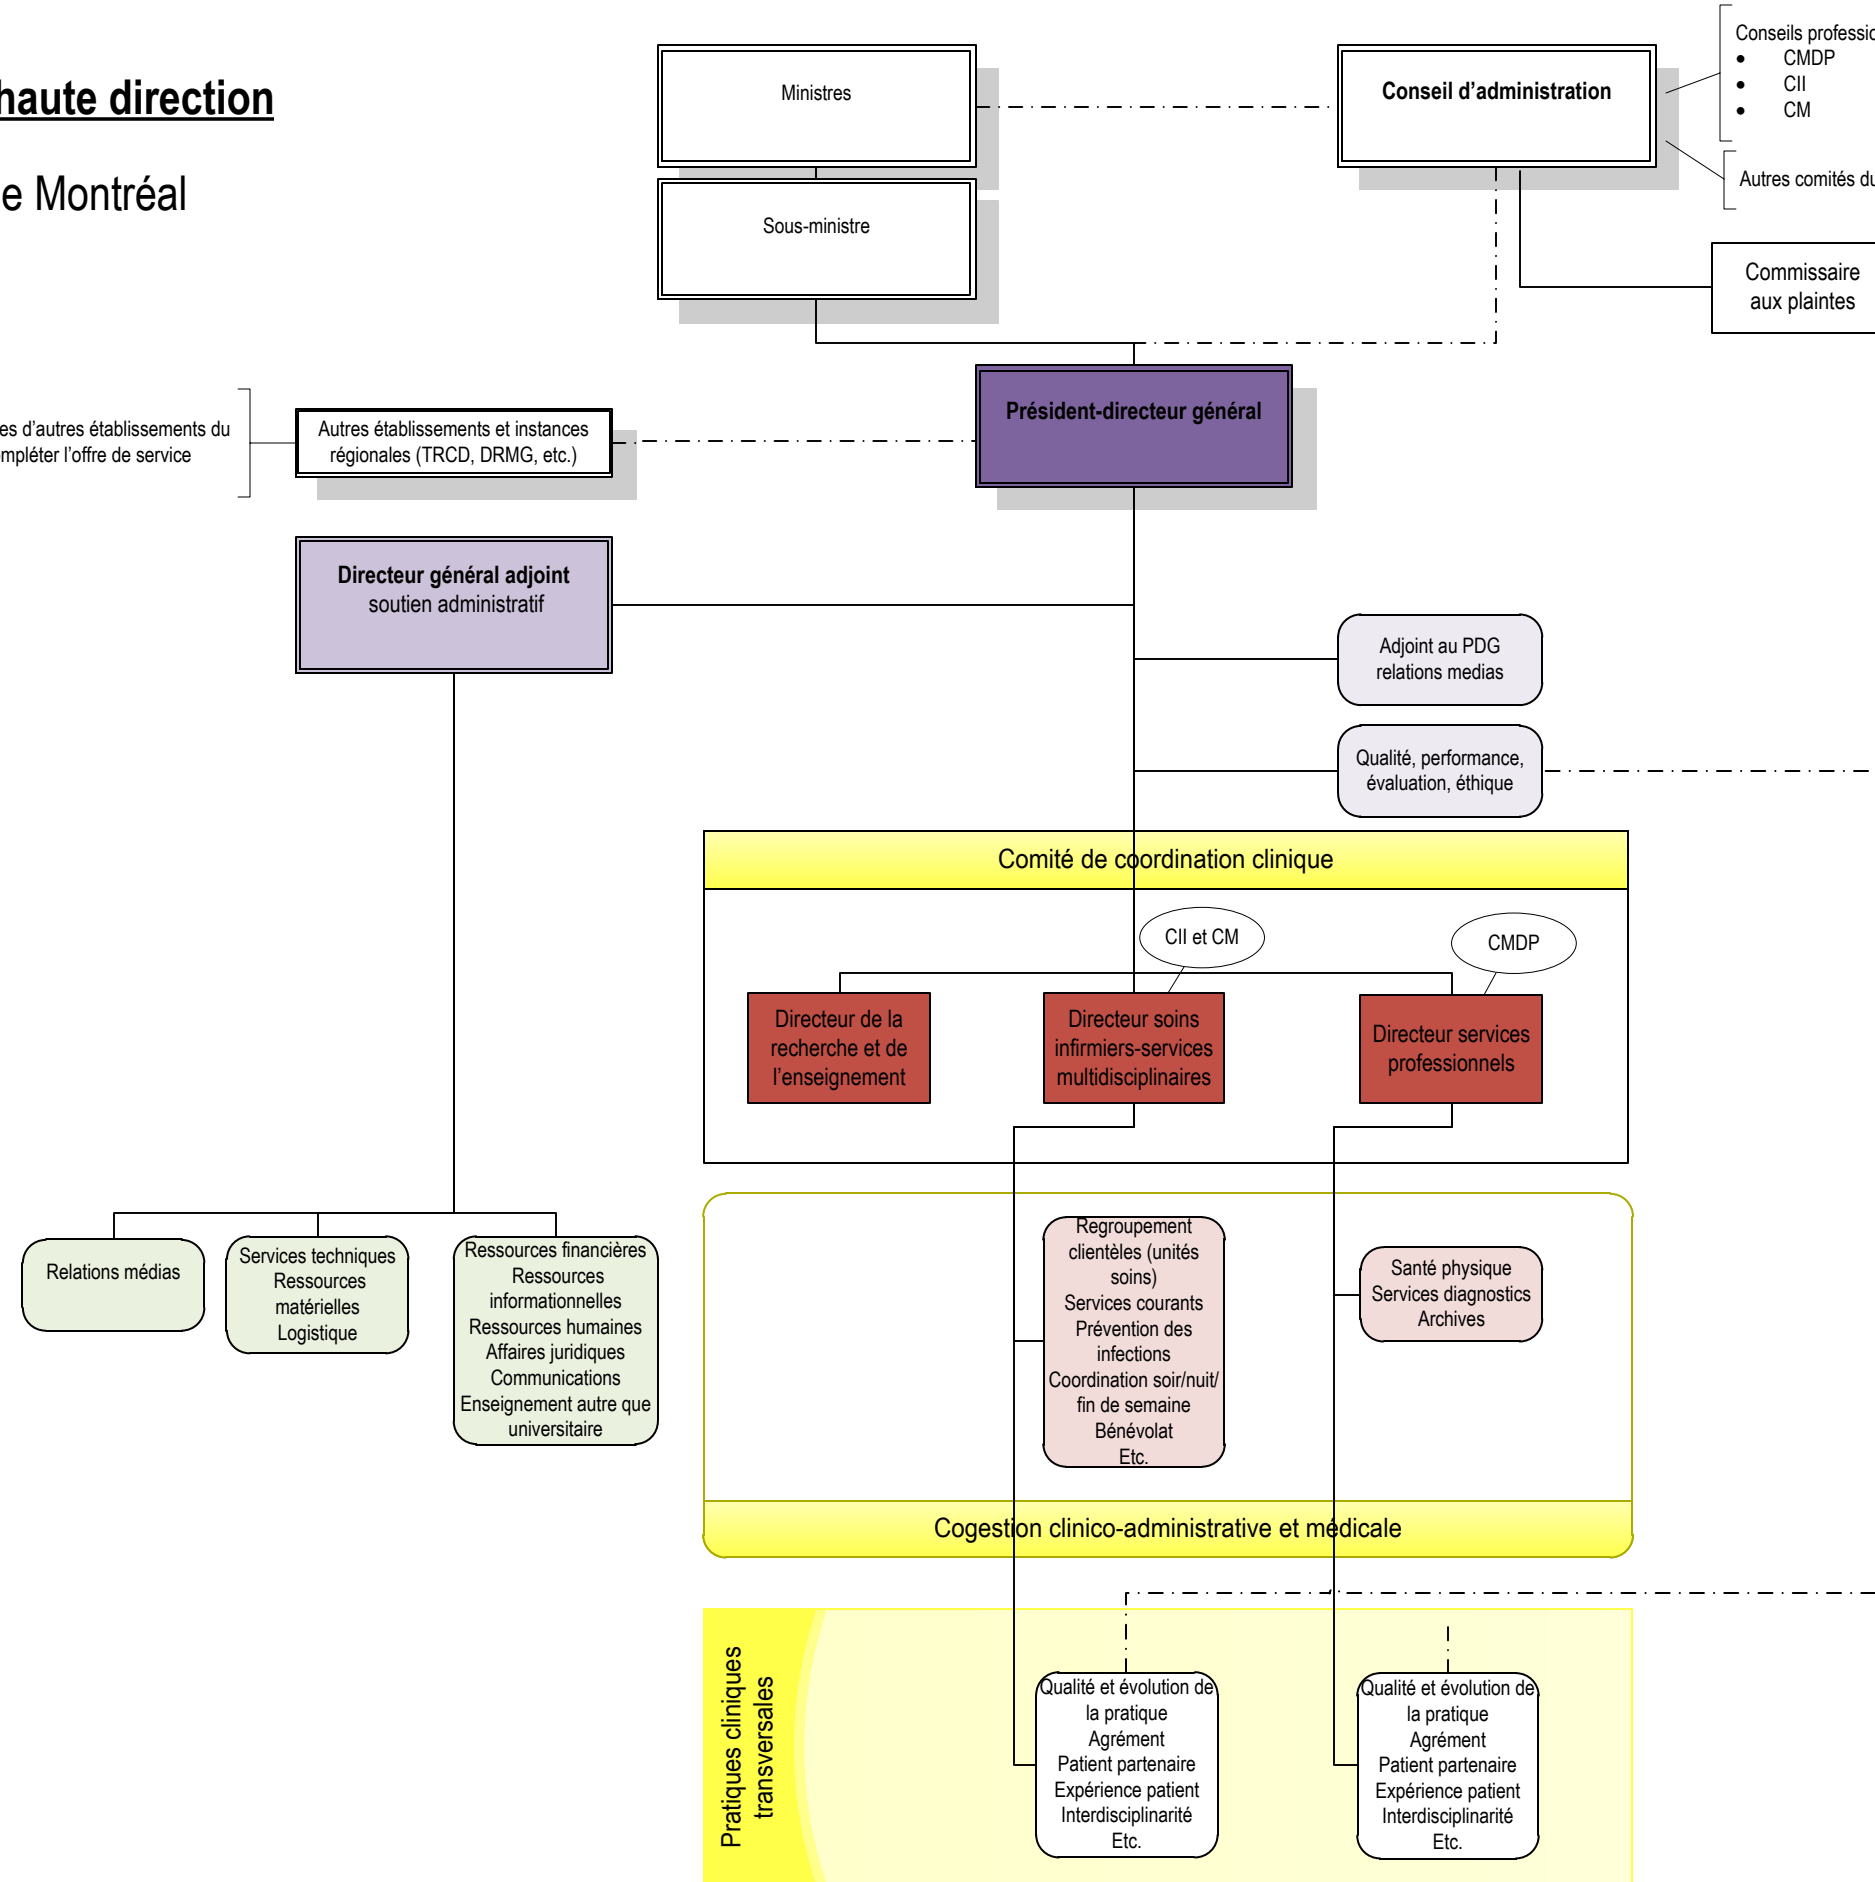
haute direction

e Montréal

Ministres

Sous-ministre

Conseil d'administration

Conseils professio
- CMDP
- CII
- CM

Autres comités du

Commissaire aux plaintes

es d'autres établissements du mpléter l'offre de service

Autres établissements et instances régionales (TRCD, DRMG, etc.)

Président-directeur général

Directeur général adjoint
soutien administratif

Adjoint au PDG relations medias

Qualité, performance, évaluation, éthique

Comité de coordination clinique

CII et CM

CMDP

Directeur de la recherche et de l'enseignement

Directeur soins infirmiers-services multidisciplinaires

Directeur services professionnels

Relations médias

Services techniques Ressources matérielles Logistique

Ressources financières Ressources informationnelles Ressources humaines Affaires juridiques Communications Enseignement autre que universitaire

Regroupement clientèles (unités soins) Services courants Prévention des infections Coordination soir/nuit/ fin de semaine Bénévolat Etc.

Santé physique Services diagnostics Archives

Cogestion clinico-administrative et médicale

Pratiques cliniques transversales

Qualité et évolution de la pratique Agrément Patient partenaire Expérience patient Interdisciplinarité Etc.

Qualité et évolution de la pratique Agrément Patient partenaire Expérience patient Interdisciplinarité Etc.